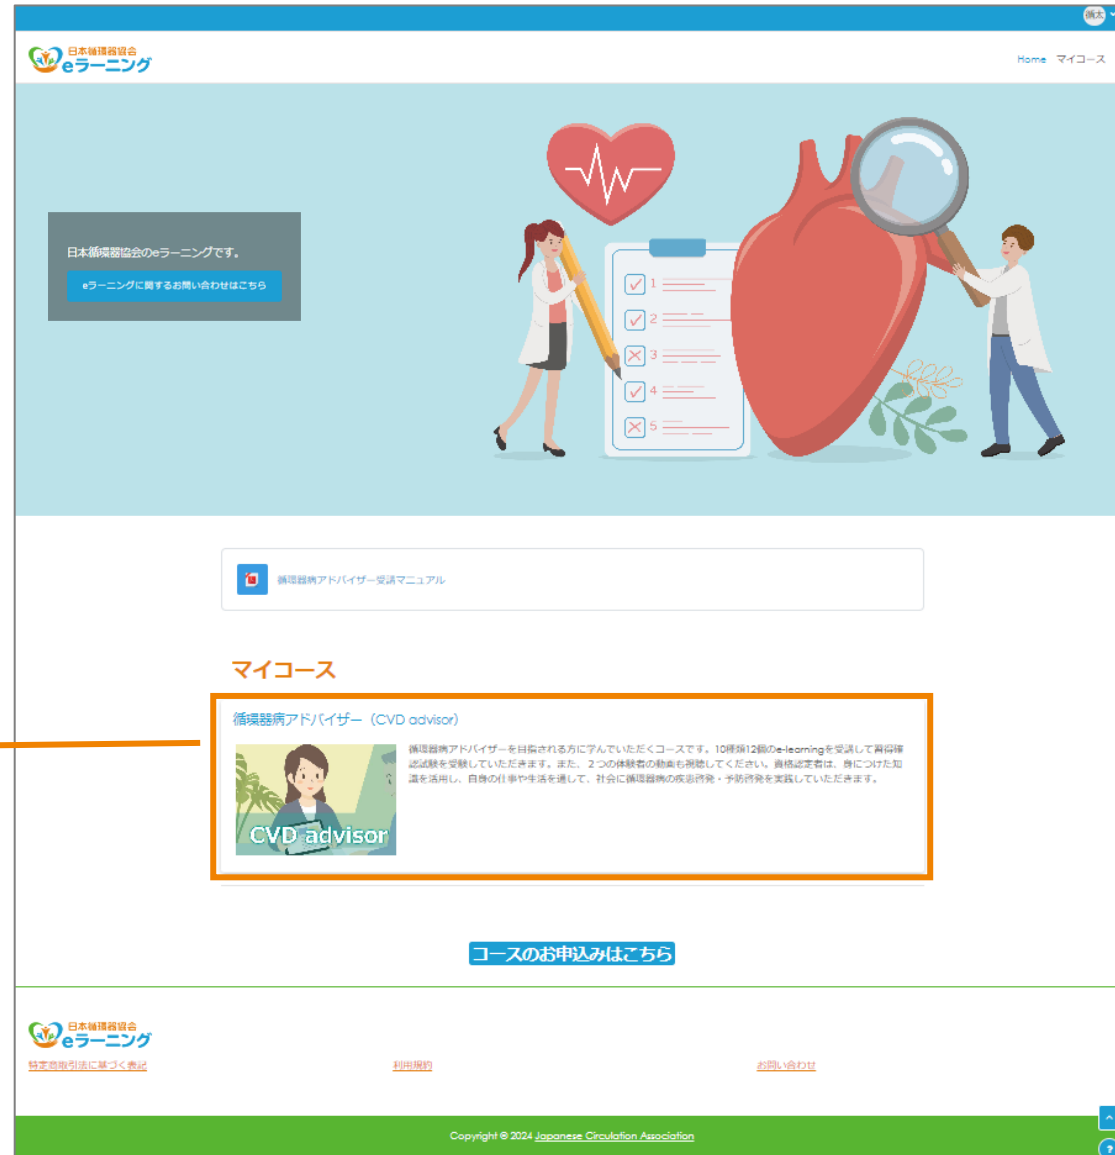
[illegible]

日本循環器協会
eラーニング

Home マイコース

日本循環器協会のeラーニングです。

eラーニングに関するお問い合わせはこちら

1
2
3
4
5

循環器病アドバイザー受講マニュアル

マイコース

循環器病アドバイザー（CVD advisor）

CVD advisor

循環器病アドバイザーを目指される方に学んでいただくコースです。10科目12回のe-learningを受講して資格確認試験を受験していただきます。また、２つの体験者の動画も視聴してください。資格認定者は、身につけた知識を活用し、自身の仕事や生活を通して、社会に循環器病の疾患啓発・予防啓発を実践していただきます。

コースのお申込みはこちら

日本循環器協会
eラーニング

特定商取引法に基づく表記

利用規約

お問い合わせ

Copyright © 2024 Japanese Circulation Association